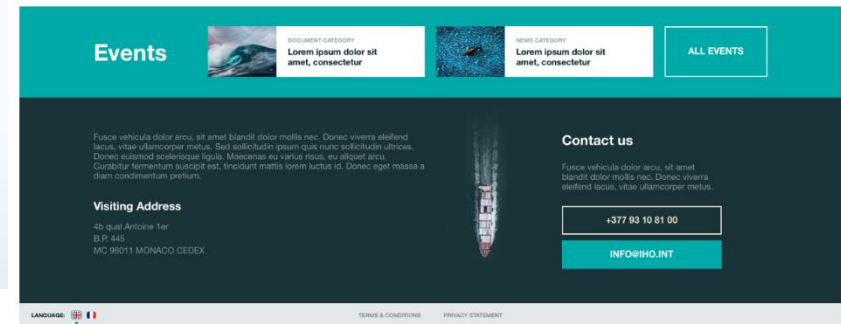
Events

DOCUMENT CATEGORY
Lorem ipsum dolor sit amet, consectetur

NEWS CATEGORY
Lorem ipsum dolor sit amet, consectetur

ALL EVENTS

Fusce vehicula dolor arcu, sit amet blandit dolor mollis nec. Donec viverra eleifend lacus, vitae ullamcorper metus. Sed sollicitudin ipsum quis nunc sollicitudin ultrices. Donec euismod scelerisque ligula. Maecenas eu varius risus, eu aliquet arcu. Curabitur fermentum suscipit est, tincidunt mattis lorem luctus id. Donec eget massa a diam condimentum pretium.

Visiting Address

4b quai Antoine 1er
B.P. 445
MC 98011 MONACO CEDEX

Contact us

Fusce vehicula dolor arcu, sit amet blandit dolor mollis nec. Donec viverra eleifend lacus, vitae ullamcorper metus.

+377 93 10 81 00

INFO@IHO.INT

LANGUAGE:

TERMS & CONDITIONS

PRIVACY STATEMENT